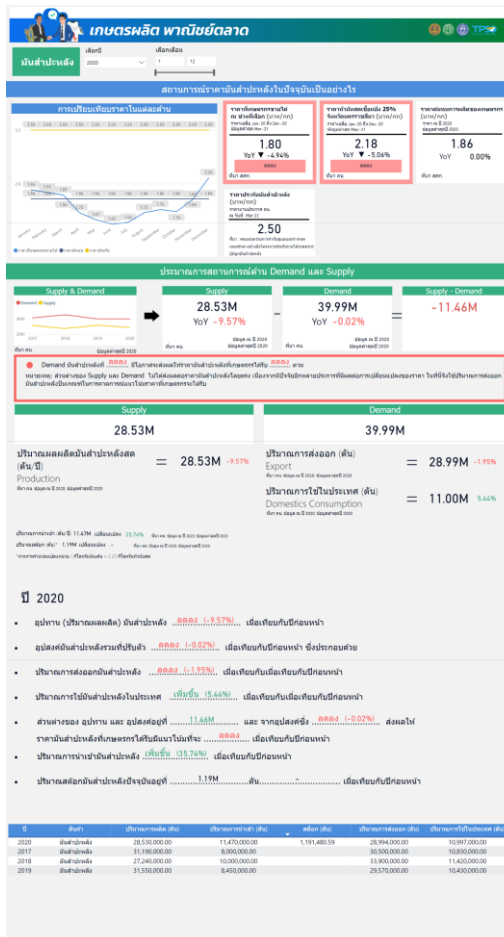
เกษตรผลิต พาณิชย์ตลาด

TPSO

มันสำปะหลัง

เลือกปี 2020

เลือกเดือน 1 12

สถานการณ์ราคามันสำปะหลังในปัจจุบันเป็นอย่างไร

การเปรียบเทียบราคาในแต่ละเดือน

ราคาที่เกษตรกรขายได้ ณ ฟาร์มที่เลือก (บาท/กก.)

1.80

YoY ▼ -4.94%

ลดลง

ราคามันเส้นคละเชื้อแป้ง 25% จังหวัดนครราชสีมา (บาท/กก.)

2.18

YoY ▼ -5.06%

ลดลง

ราคาต้นทุนการผลิตของเกษตรกร

1.86

YoY 0.00%

ราคาประกันมันสำปะหลัง (บาท/กก.)

2.50

ประมาณการสถานการณ์ด้าน Demand และ Supply

Supply & Demand

Supply

28.53M

YoY -9.57%

Demand

39.99M

YoY -0.02%

Supply - Demand

-11.46M

Demand มันสำปะหลังที่ ลดลง

Supply

28.53M

Demand

39.99M

ปริมาณผลผลิตมันสำปะหลังสด (ตัน/ปี)

Production

= 28.53M -9.57%

ปริมาณการส่งออก (ตัน)

Export

= 28.99M -1.95%

ปริมาณการใช้ในประเทศ (ตัน)

Domestics Consumption

= 11.00M 9.44%

ปี 2020

อุปทาน (ปริมาณผลผลิต) มันสำปะหลัง ลดลง (-9.57%) เมื่อเทียบกับปีก่อนหน้า

อุปสงค์มันสำปะหลังรวมที่ปรับตัว ลดลง (-0.02%) เมื่อเทียบกับปีก่อนหน้า ซึ่งประกอบด้วย

ปริมาณการส่งออกมันสำปะหลัง ลดลง (-1.95%) เมื่อเทียบกับเมื่อเทียบกับปีก่อนหน้า

ปริมาณการใช้มันสำปะหลังในประเทศ เพิ่มขึ้น (5.44%) เมื่อเทียบกับเมื่อเทียบกับปีก่อนหน้า

ส่วนต่างของ อุปทาน และ อุปสงค์อยู่ที่ 11.46M และ จากอุปสงค์ซึ่ง ลดลง (-0.02%) ส่งผลให้ราคามันสำปะหลังที่เกษตรกรได้รับมีแนวโน้มที่จะ ลดลง เมื่อเทียบกับปีก่อนหน้า

ปริมาณการนำเข้ามันสำปะหลัง เพิ่มขึ้น (35.74%) เมื่อเทียบกับปีก่อนหน้า

ปริมาณสต็อกมันสำปะหลังปัจจุบันอยู่ที่ 1.19M ตัน - เมื่อเทียบกับปีก่อนหน้า

| ปี | สินค้า | ปริมาณการผลิต (ตัน) | ปริมาณการนำเข้า (ตัน) | สต็อก (ตัน) | ปริมาณการส่งออก (ตัน) | ปริมาณการใช้ในประเทศ (ตัน) |
|---|---|---|---|---|---|---|
| 2020 | มันสำปะหลัง | 28,530,000.00 | 11,470,000.00 | 1,191,480.59 | 28,994,000.00 | 10,997,000.00 |
| 2017 | มันสำปะหลัง | 31,190,000.00 | 8,000,000.00 | | 30,500,000.00 | 10,830,000.00 |
| 2018 | มันสำปะหลัง | 27,240,000.00 | 10,000,000.00 | | 33,900,000.00 | 11,420,000.00 |
| 2019 | มันสำปะหลัง | 31,550,000.00 | 8,450,000.00 | | 29,570,000.00 | 10,430,000.00 |